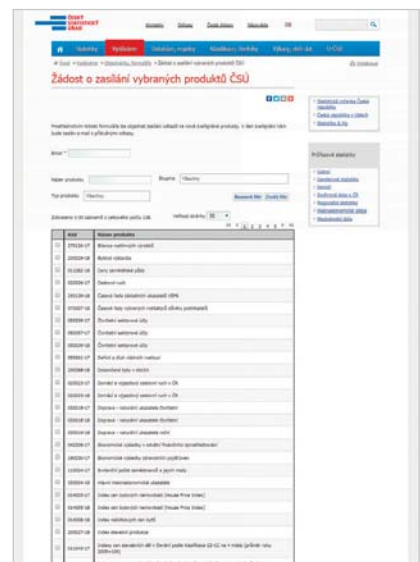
ČESKÝ STATISTICKÝ ÚŘAD

Žádost o zasílání vybraných produktů ČSÚ

Email *

Název produktu | Skupina | Všechny
Typ produktu | Všechny

Zobrazeno 1 až 30 záznamů z celkového počtu 136.

| | Kód | Název produktu |
|---|---|---|
| | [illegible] | Bilance vnějších vztahů |
| | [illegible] | Bytová výstavba |
| | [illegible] | Ceny zemědělské půdy |
| | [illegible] | Cestovní ruch |
| | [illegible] | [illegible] |
| | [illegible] | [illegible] |
| | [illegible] | Čtvrtletní sektorové účty |
| | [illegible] | Čtvrtletní sektorové účty |
| | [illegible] | Čtvrtletní sektorové účty |
| | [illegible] | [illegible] |
| | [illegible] | Doprava – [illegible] |
| | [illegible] | Doprava – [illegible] |
| | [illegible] | Doprava – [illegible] |
| | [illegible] | Doprava – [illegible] |
| | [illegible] | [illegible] |
| | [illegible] | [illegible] |
| | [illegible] | Index cen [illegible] (House Price Index) |
| | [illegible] | Index cen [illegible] (House Price Index) |
| | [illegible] | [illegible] |
| | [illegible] | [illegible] |